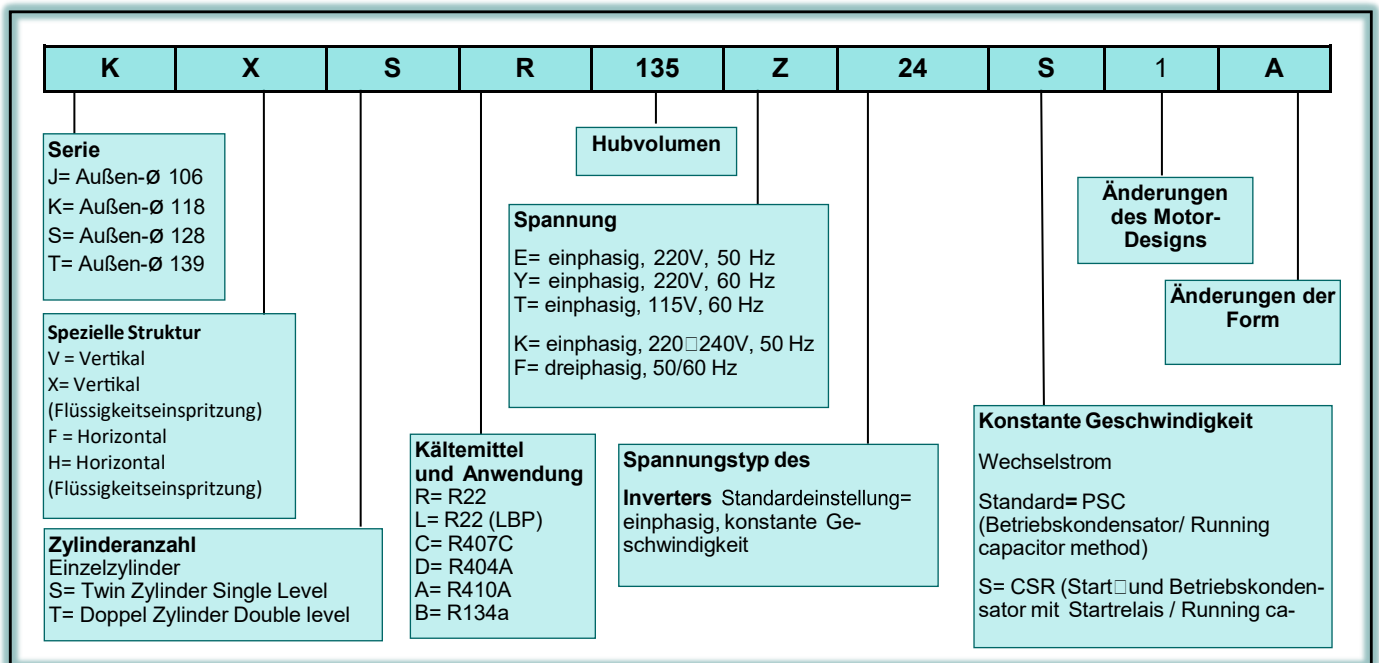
| K | X | S | R | 135 | Z | 24 | S | 1 | A |
|---|---|---|---|---|---|---|---|---|---|

Hubvolumen

Serie
J= Außen-Ø 106
K= Außen-Ø 118
S= Außen-Ø 128
T= Außen-Ø 139

Spezielle Struktur
V = Vertikal
X= Vertikal (Flüssigkeitseinspritzung)
F = Horizontal
H= Horizontal (Flüssigkeitseinspritzung)

Zylinderanzahl
Einzelzylinder
S= Twin Zylinder Single Level
T= Doppel Zylinder Double level

Kältemittel und Anwendung
R= R22
L= R22 (LBP)
C= R407C
D= R404A
A= R410A
B= R134a

Spannung
E= einphasig, 220V, 50 Hz
Y= einphasig, 220V, 60 Hz
T= einphasig, 115V, 60 Hz

K= einphasig, 220□240V, 50 Hz
F= dreiphasig, 50/60 Hz

Spannungstyp des

Inverters Standardeinstellung= einphasig, konstante Geschwindigkeit

Änderungen des Motor-Designs

Änderungen der Form

Konstante Geschwindigkeit

Wechselstrom

Standard= PSC (Betriebskondensator/ Running capacitor method)

S= CSR (Start□und Betriebskondensator mit Startrelais / Running ca-